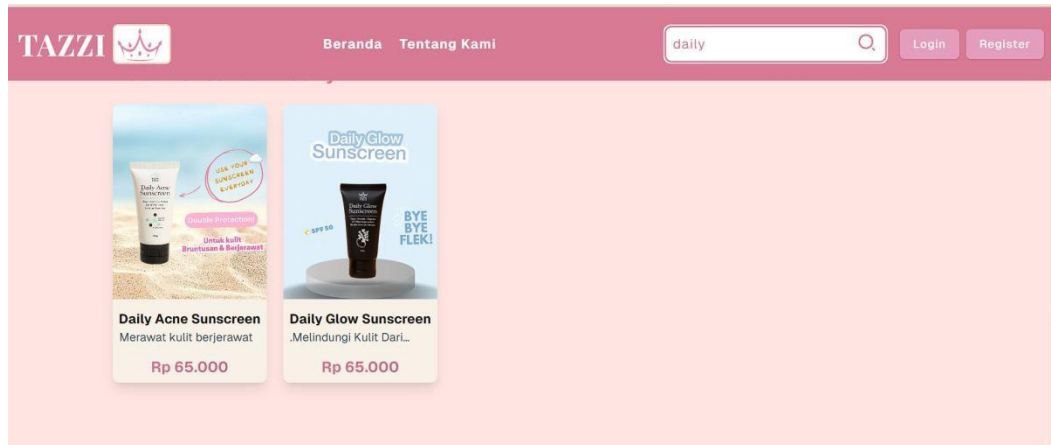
TAZZI

Beranda Tentang Kami

daily

Login Register

Daily Acne Sunscreen

USE YOUR SUNSCREEN EVERYDAY

Double Protection

Untuk kulit Beruntusan & Berjerawat

Daily Acne Sunscreen
Merawat kulit berjerawat
Rp 65.000

Daily Glow Sunscreen

Daily Glow Sunscreen

SPF 50

BYE BYE FLEK!

Daily Glow Sunscreen
.Melindungi Kulit Dari...
Rp 65.000